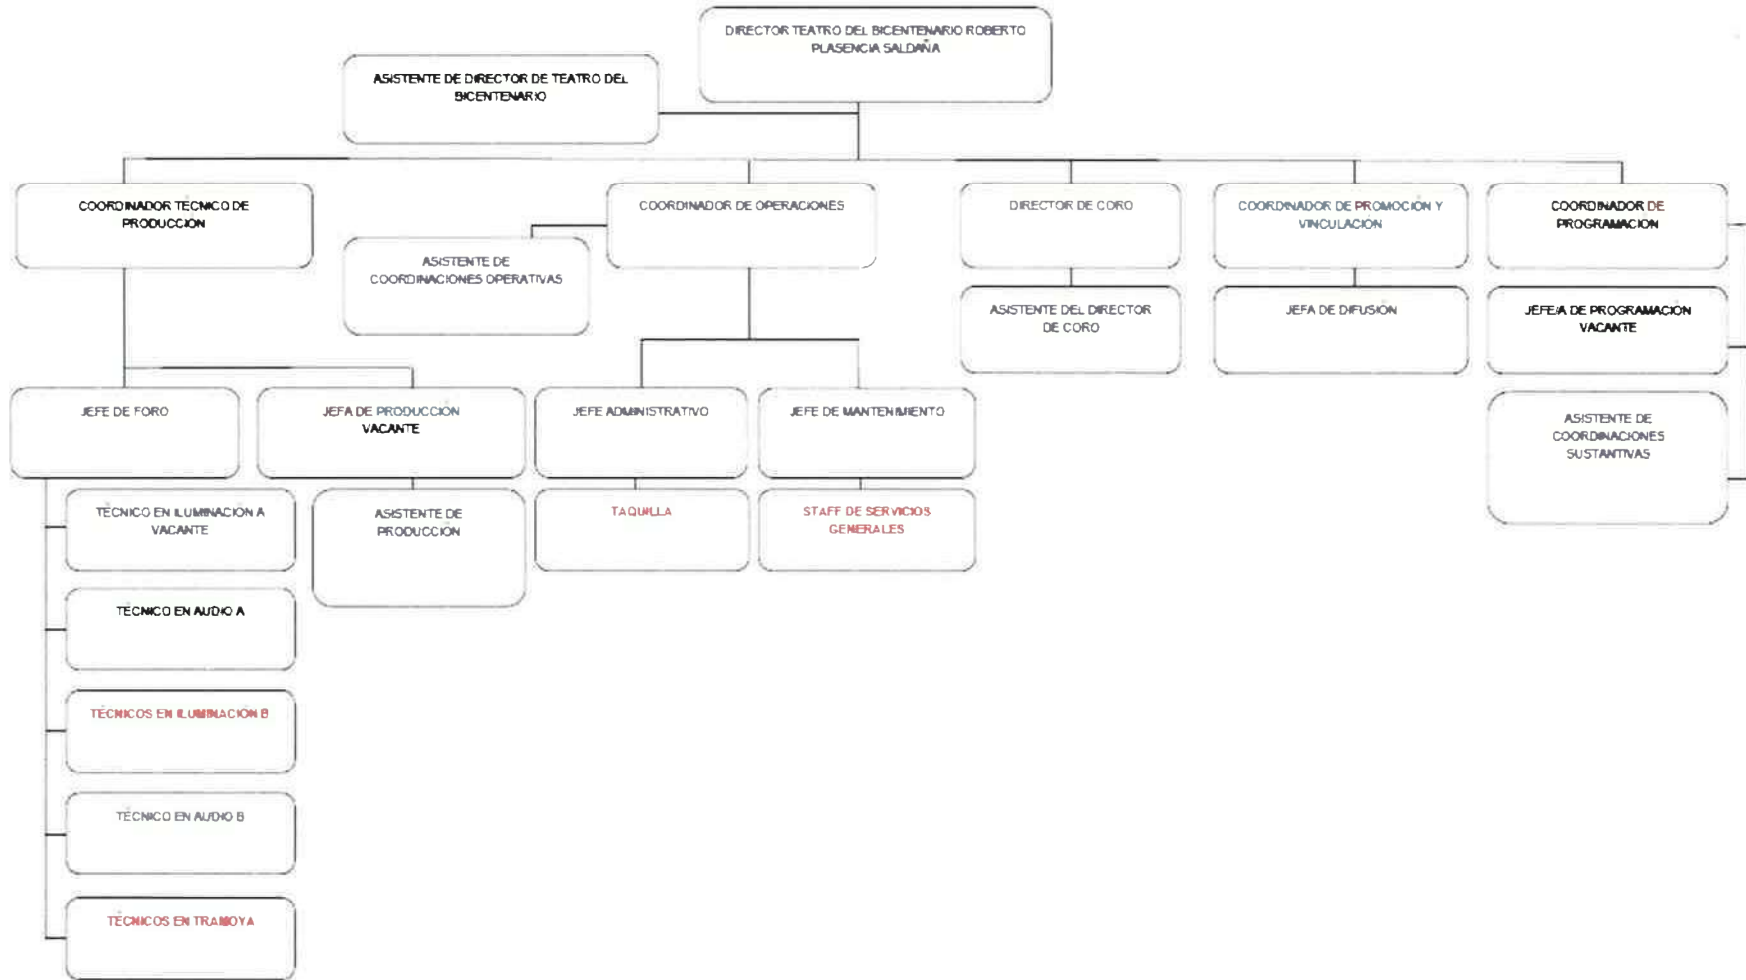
DIRECTOR TEATRO DEL BICENTENARIO ROBERTO PLASENCIA SALDAÑA

ASISTENTE DE DIRECTOR DE TEATRO DEL BICENTENARIO

COORDINADOR TECNICO DE PRODUCCION

COORDINADOR DE OPERACIONES

DIRECTOR DE CORO

COORDINADOR DE PROMOCION Y VINCULACION

COORDINADOR DE PROGRAMACION

ASISTENTE DE COORDINACIONES OPERATIVAS

ASISTENTE DEL DIRECTOR DE CORO

JEFA DE DIFUSION

JEFE/A DE PROGRAMACION VACANTE

JEFE DE FORO

JEFA DE PRODUCCION VACANTE

JEFE ADMINISTRATIVO

JEFE DE MANTENIMIENTO

ASISTENTE DE COORDINACIONES SUSTANTIVAS

TECNICO EN ILUMINACION A VACANTE

ASISTENTE DE PRODUCCION

TAQUILLA

STAFF DE SERVICIOS GENERALES

TECNICO EN AUDIO A

TECNICOS EN ILUMINACION B

TECNICO EN AUDIO B

TECNICOS EN TRAMOYA